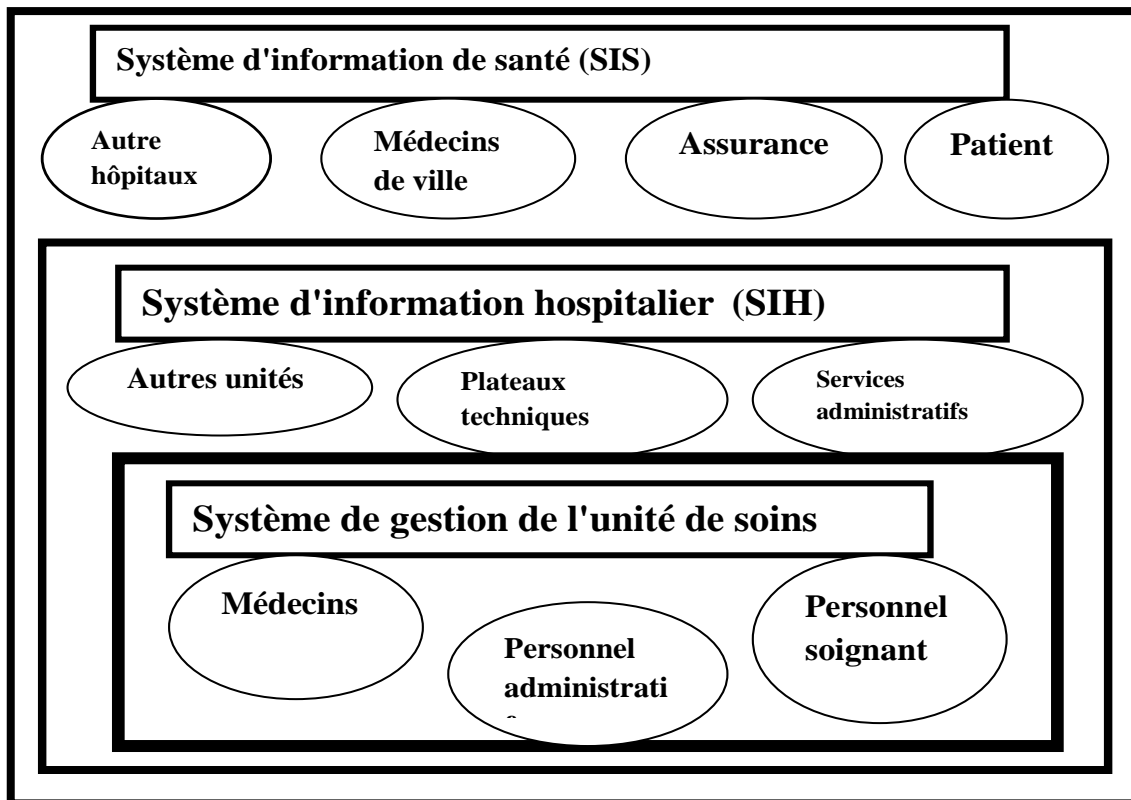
Système d'information de santé (SIS)

Autre hôpitaux

Médecins de ville

Assurance

Patient

Système d'information hospitalier (SIH)

Autres unités

Plateaux techniques

Services administratifs

Système de gestion de l'unité de soins

Médecins

Personnel administrati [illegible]

Personnel soignant